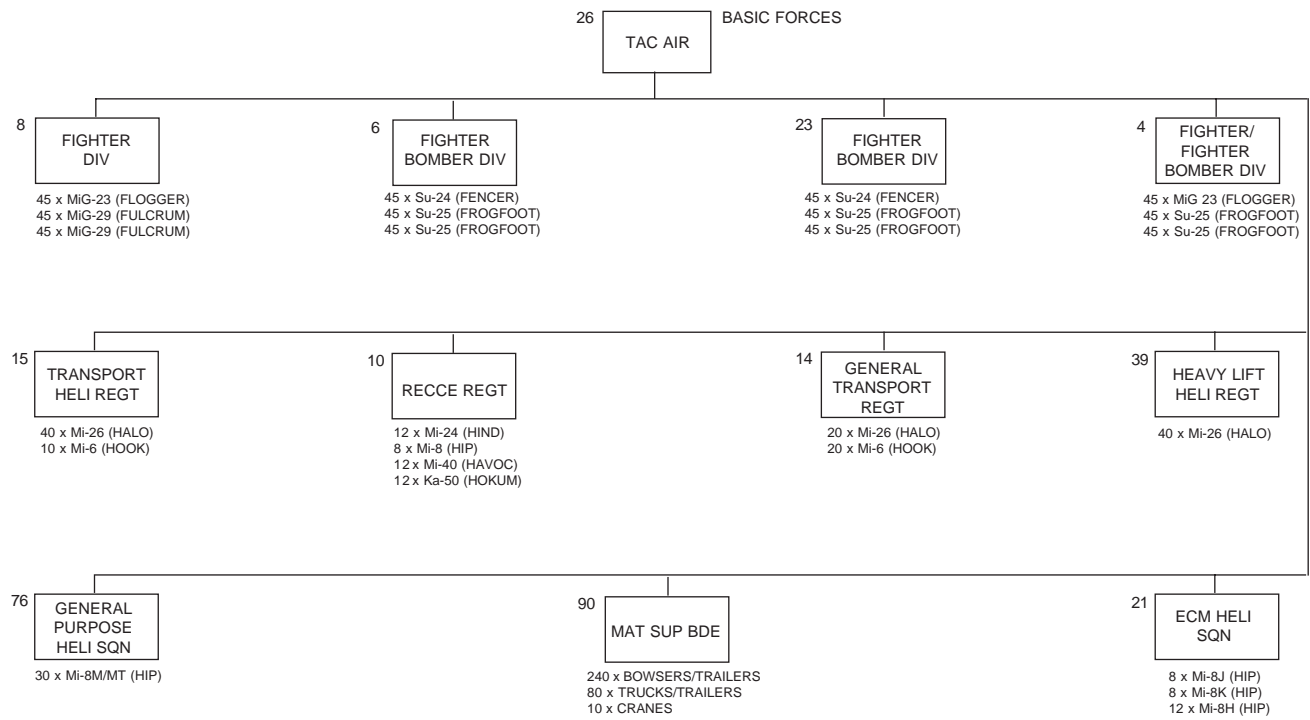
26 TAC AIR

BASIC FORCES

8 FIGHTER DIV

45 x MiG-23 (FLOGGER)
45 x MiG-29 (FULCRUM)
45 x MiG-29 (FULCRUM)

6 FIGHTER BOMBER DIV

45 x Su-24 (FENCER)
45 x Su-25 (FROGFOOT)
45 x Su-25 (FROGFOOT)

23 FIGHTER BOMBER DIV

45 x Su-24 (FENCER)
45 x Su-25 (FROGFOOT)
45 x Su-25 (FROGFOOT)

4 FIGHTER/ FIGHTER BOMBER DIV

45 x MiG 23 (FLOGGER)
45 x Su-25 (FROGFOOT)
45 x Su-25 (FROGFOOT)

15 TRANSPORT HELI REGT

40 x Mi-26 (HALO)
10 x Mi-6 (HOOK)

10 RECCE REGT

12 x Mi-24 (HIND)
8 x Mi-8 (HIP)
12 x Mi-40 (HAVOC)
12 x Ka-50 (HOKUM)

14 GENERAL TRANSPORT REGT

20 x Mi-26 (HALO)
20 x Mi-6 (HOOK)

39 HEAVY LIFT HELI REGT

40 x Mi-26 (HALO)

76 GENERAL PURPOSE HELI SQN

30 x Mi-8M/MT (HIP)

90 MAT SUP BDE

240 x BOWSERS/TRAILERS
80 x TRUCKS/TRAILERS
10 x CRANES

21 ECM HELI SQN

8 x Mi-8J (HIP)
8 x Mi-8K (HIP)
12 x Mi-8H (HIP)